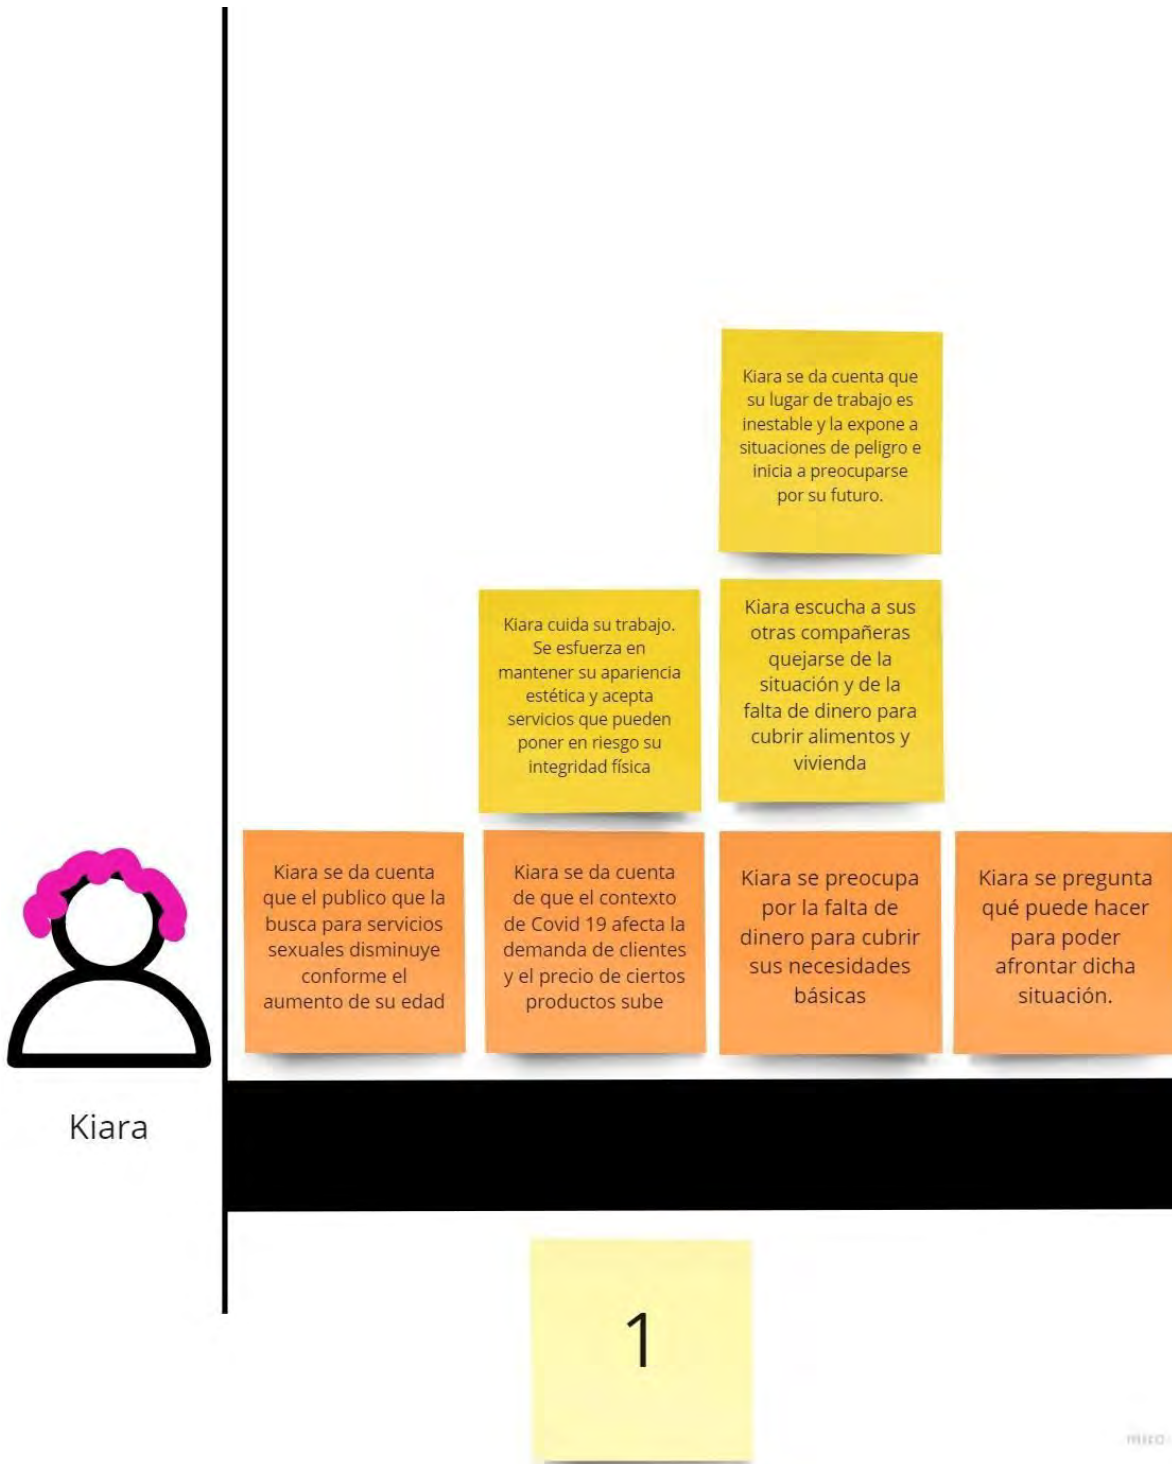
Kiara se da cuenta que su lugar de trabajo es inestable y la expone a situaciones de peligro e inicia a preocuparse por su futuro.

Kiara cuida su trabajo. Se esfuerza en mantener su apariencia estética y acepta servicios que pueden poner en riesgo su integridad física

Kiara escucha a sus otras compañeras quejarse de la situación y de la falta de dinero para cubrir alimentos y vivienda

Kiara se da cuenta que el publico que la busca para servicios sexuales disminuye conforme el aumento de su edad

Kiara se da cuenta de que el contexto de Covid 19 afecta la demanda de clientes y el precio de ciertos productos sube

Kiara se preocupa por la falta de dinero para cubrir sus necesidades básicas

Kiara se pregunta qué puede hacer para poder afrontar dicha situación.

Kiara

1

miro